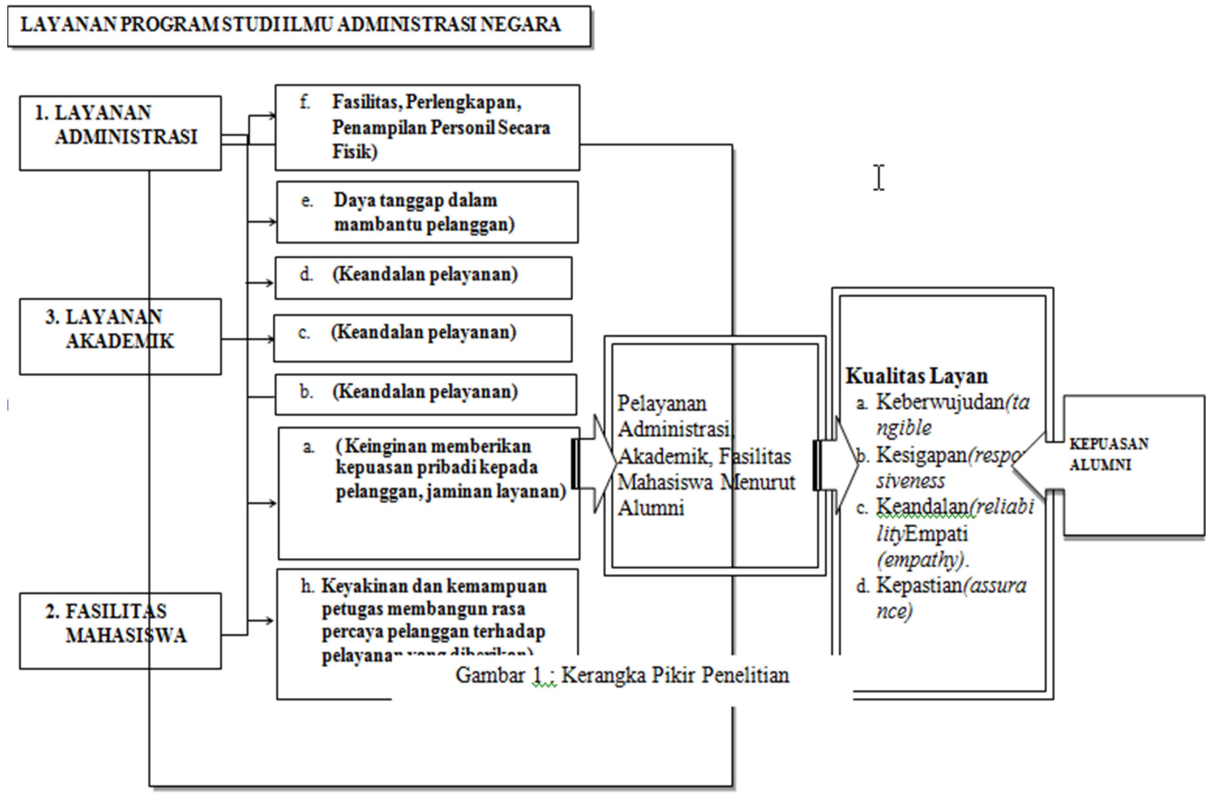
LAYANAN PROGRAM STUDI ILMU ADMINISTRASI NEGARA

1. LAYANAN ADMINISTRASI

3. LAYANAN AKADEMIK

2. FASILITAS MAHASISWA

f. Fasilitas, Perlengkapan, Penampilan Personil Secara Fisik)

e. Daya tanggap dalam mambantu pelanggan)

d. (Keandalan pelayanan)

c. (Keandalan pelayanan)

b. (Keandalan pelayanan)

a. (Keinginan memberikan kepuasan pribadi kepada pelanggan, jaminan layanan)

h. Keyakinan dan kemampuan petugas membangun rasa percaya pelanggan terhadap pelayanan yang diberikan)

Pelayanan Administrasi, Akademik, Fasilitas Mahasiswa Menurut Alumni

Kualitas Layan
a. Keberwujudan(tangible
b. Kesigapan(responsiveness
c. Keandalan(reliabilityEmpati (empathy).
d. Kepastian(assurance)

KEPUASAN ALUMNI

Gambar 1 : Kerangka Pikir Penelitian